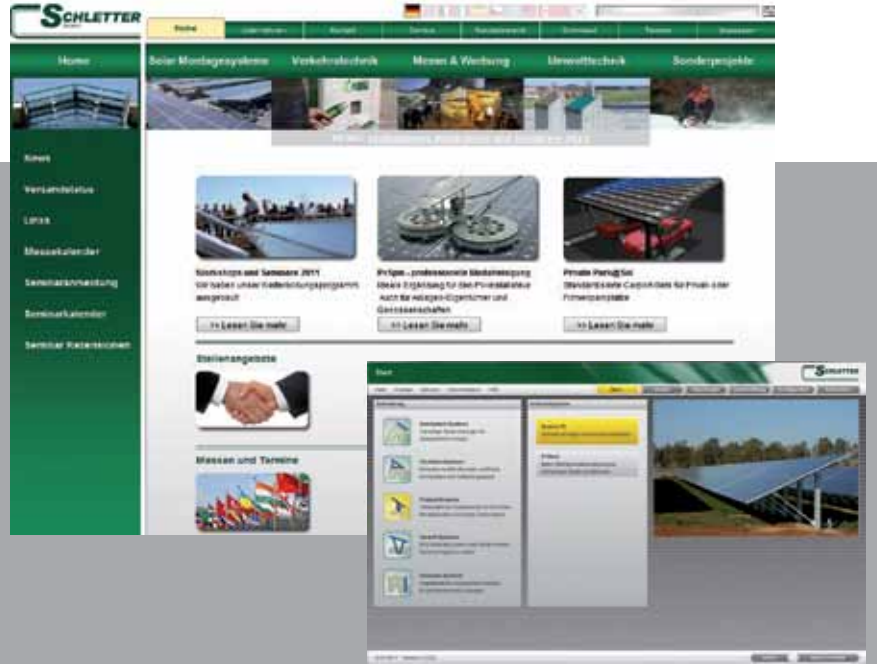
SCHLETTER

Home

Home | Solar Montagesysteme | Verkehrstechnik | Messe & Werbung | Umwelttechnik | Sonderprojekte

News

Versandstatus

Links

Messekalender

Seminaranmeldung

Seminarkalender

Seminar Kalenderzeichen

Workshops und Seminare 2011
Wir haben unser Weiterbildungsprogramm ausgebaut

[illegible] - professionelle Modulreinigung
Ideale Ergänzung für den Privatanlagen Auch für Anlagen-Eigentümer und Genossenschaften

Private Parkplätze
Standardisierte Carportdächer für Privat- und Firmenparkplätze

>> Lesen Sie mehr

>> Lesen Sie mehr

>> Lesen Sie mehr

Stellenangebote

Messen und Termine

SCHLETTER

Start